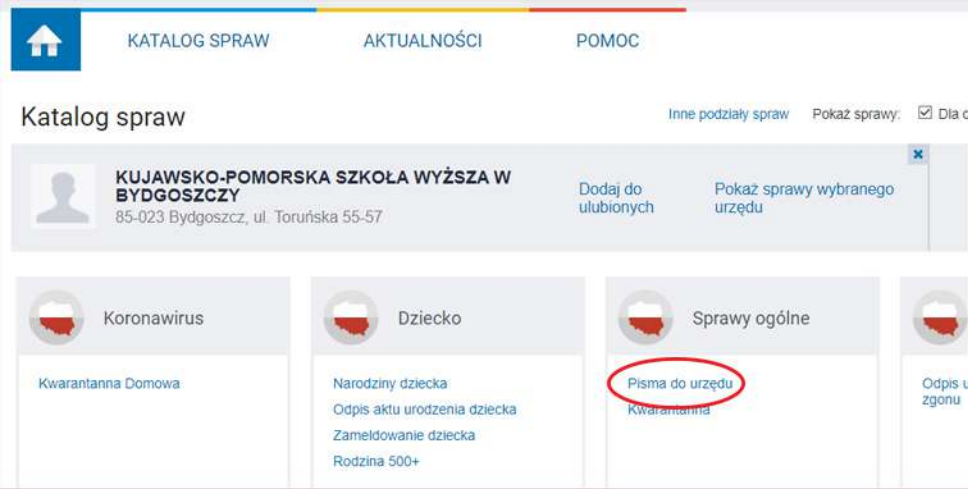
KATALOG SPRAW AKTUALNOŚCI POMOC

Katalog spraw

Inne podziały spraw Pokaż sprawy: ☑ Dla c

KUJAWSKO-POMORSKA SZKOŁA WYŻSZA W BYDGOSZCZY
85-023 Bydgoszcz, ul. Toruńska 55-57

Dodaj do ulubionych

Pokaż sprawy wybranego urzędu

Koronawirus

Kwarantanna Domowa

Dziecko

Narodziny dziecka
Odpis aktu urodzenia dziecka
Zameldowanie dziecka
Rodzina 500+

Sprawy ogólne

Pisma do urzędu
Kwarantanna

Odpis u zgonu